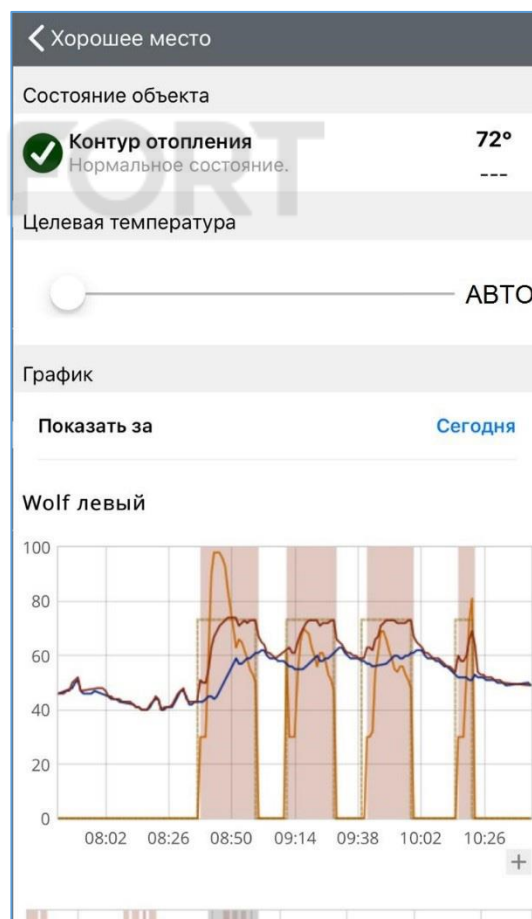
Хорошее место

Состояние объекта

Контур отопления
Нормальное состояние.
72°
---

FORT

Целевая температура

АВТО

График

Показать за
Сегодня

Wolf левый

100
80
60
40
20
0
08:02 08:26 08:50 09:14 09:38 10:02 10:26
+